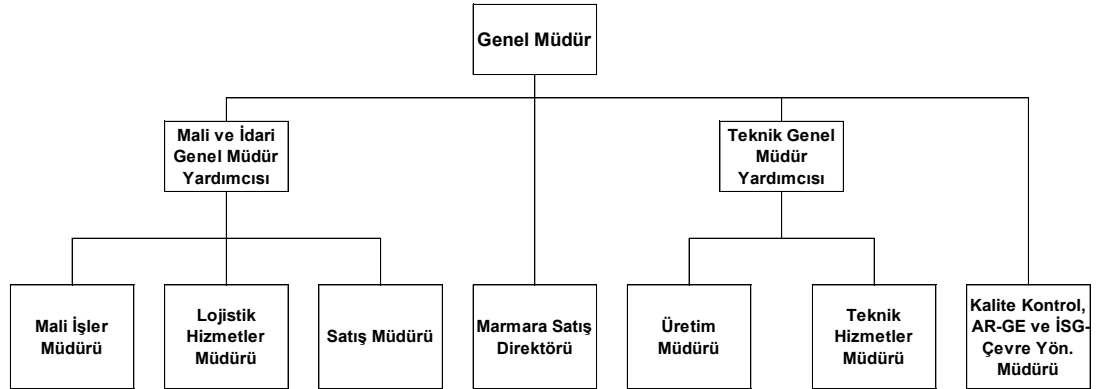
Genel Müdür

Mali ve İdari Genel Müdür Yardımcısı

Teknik Genel Müdür Yardımcısı

Mali İşler Müdürü

Lojistik Hizmetler Müdürü

Satış Müdürü

Marmara Satış Direktörü

Üretim Müdürü

Teknik Hizmetler Müdürü

Kalite Kontrol, AR-GE ve İSG-Çevre Yön. Müdürü